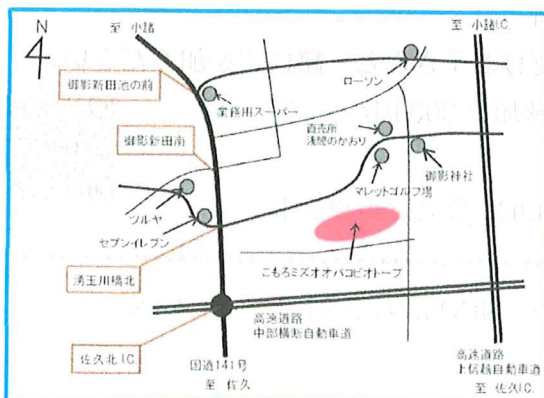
N

至 小諸

至 小諸I.C.

御影新田池の前

ローソン

業務用スーパー

御影新田南

直売所
浅間のかおり

御影神社

マレットゴルフ場

ツルヤ

セブンイレブン

湯玉川橋北

こもろミズオオバコビオトープ

高速道路
中部横断自動車道

佐久北I.C

国道141号
至 佐久

高速道路
上信越自動車道

至 佐久I.C